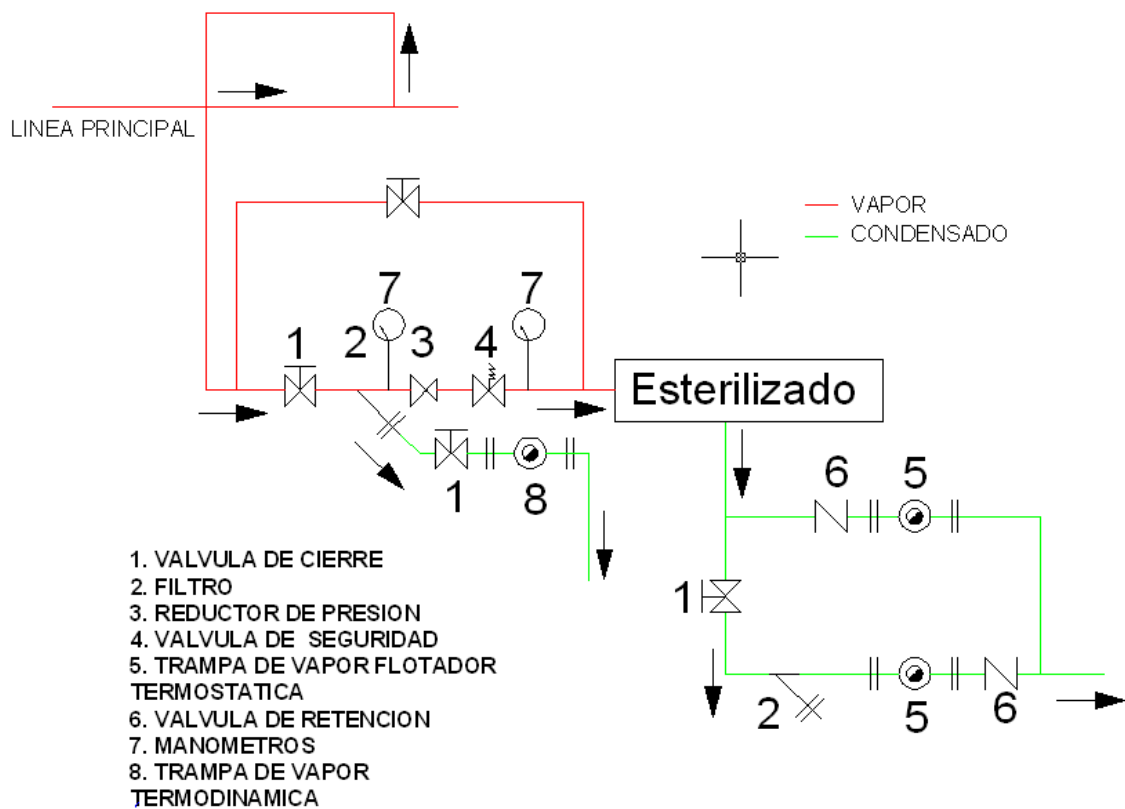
LINEA PRINCIPAL

VAPOR
CONDENSADO

7 7
1 2 3 4
Esterilizado
1 8
6 5
1
2 5 6

1. VALVULA DE CIERRE
2. FILTRO
3. REDUCTOR DE PRESION
4. VALVULA DE SEGURIDAD
5. TRAMPA DE VAPOR FLOTADOR TERMOSTATICA
6. VALVULA DE RETENCION
7. MANOMETROS
8. TRAMPA DE VAPOR TERMODINAMICA